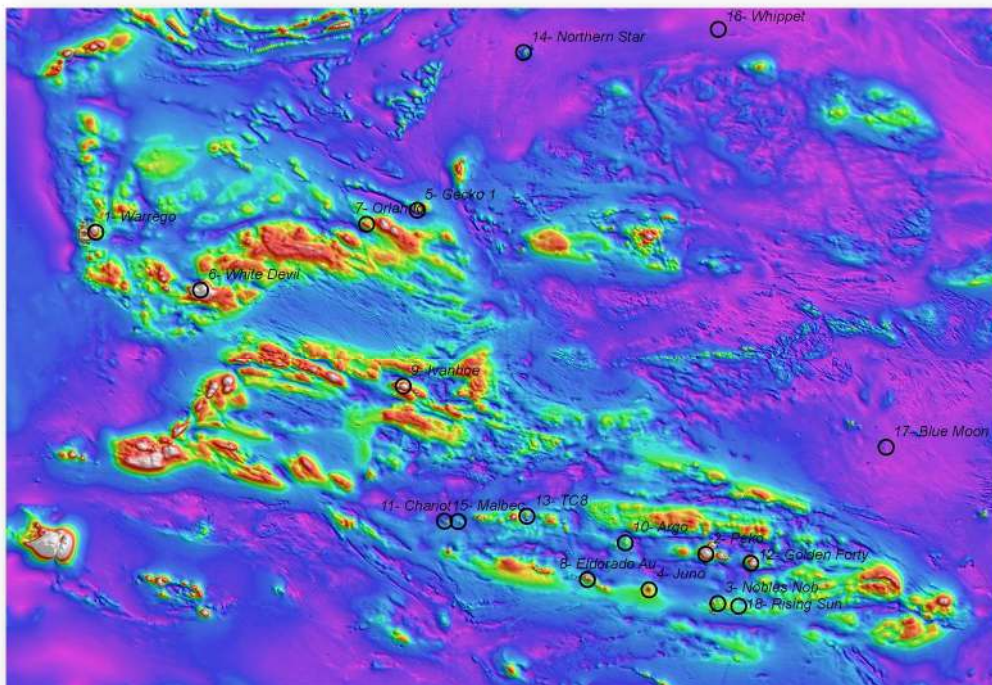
16- Whippet
14- Northern Star
5- Gecko 1
7- Orlando
1- Warrego
6- White Devil
9- Ivanhoe
17- Blue Moon
11- Chariot
15- Malbec
13- TC8
10- Argo
2- Peko
12- Golden Forty
8- Eldorado Au
4- Juno
3- Nobles Nob
18- Rising Sun